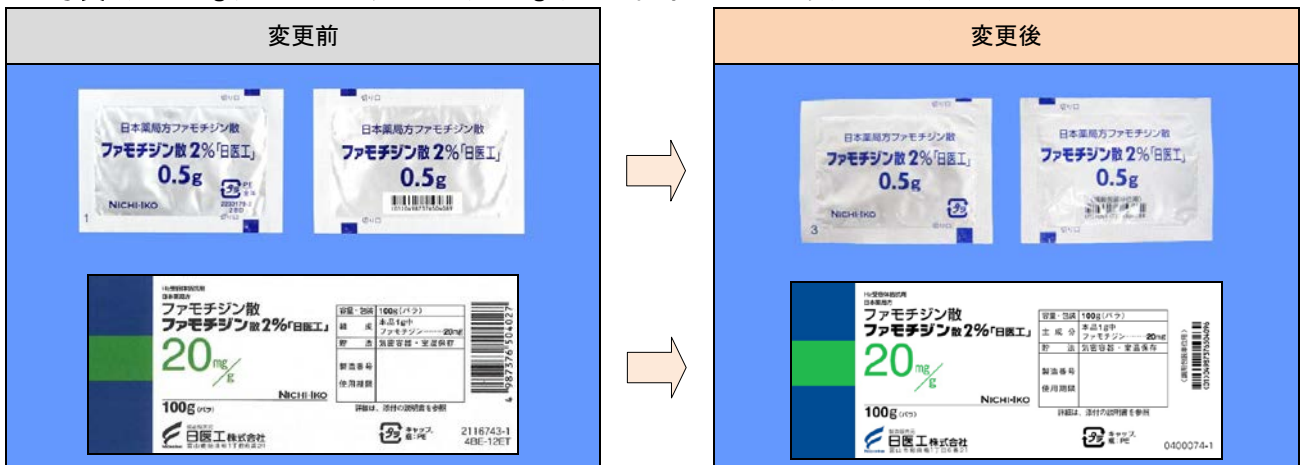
変更前

切り口

日本薬局方ファモチジン散
ファモチジン散2%「日医工」
0.5g

NICHI-IKO

1

切り口

日本薬局方ファモチジン散
ファモチジン散2%「日医工」
0.5g

H2受容体拮抗剤
日本薬局方
ファモチジン散
ファモチジン散2%「日医工」
$20\frac{mg}{g}$
NICHI-IKO
100g (バラ)

| 容量・包装 | 100g (バラ) |
|---|---|
| 組成 | 本品1g中 ファモチジン……20mg |
| 貯法 | 気密容器・室温保存 |
| 製造番号 | |
| 使用期限 | |

詳細は、添付の説明書を参照

日医工株式会社

キャップ 栓:PE

2116743-1
4BE-12ET

変更後

切り口

日本薬局方ファモチジン散
ファモチジン散2%「日医工」
0.5g

NICHI-IKO

3

切り口

日本薬局方ファモチジン散
ファモチジン散2%「日医工」
0.5g

H2受容体拮抗剤
日本薬局方
ファモチジン散
ファモチジン散2%「日医工」
$20\frac{mg}{g}$
NICHI-IKO
100g (バラ)

| 容量・包装 | 100g (バラ) |
|---|---|
| 主成分 | 本品1g中 ファモチジン……20mg |
| 貯法 | 気密容器・室温保存 |
| 製造番号 | |
| 使用期限 | |

詳細は、添付の説明書を参照

日医工株式会社

キャップ 栓:PE

0400074-1